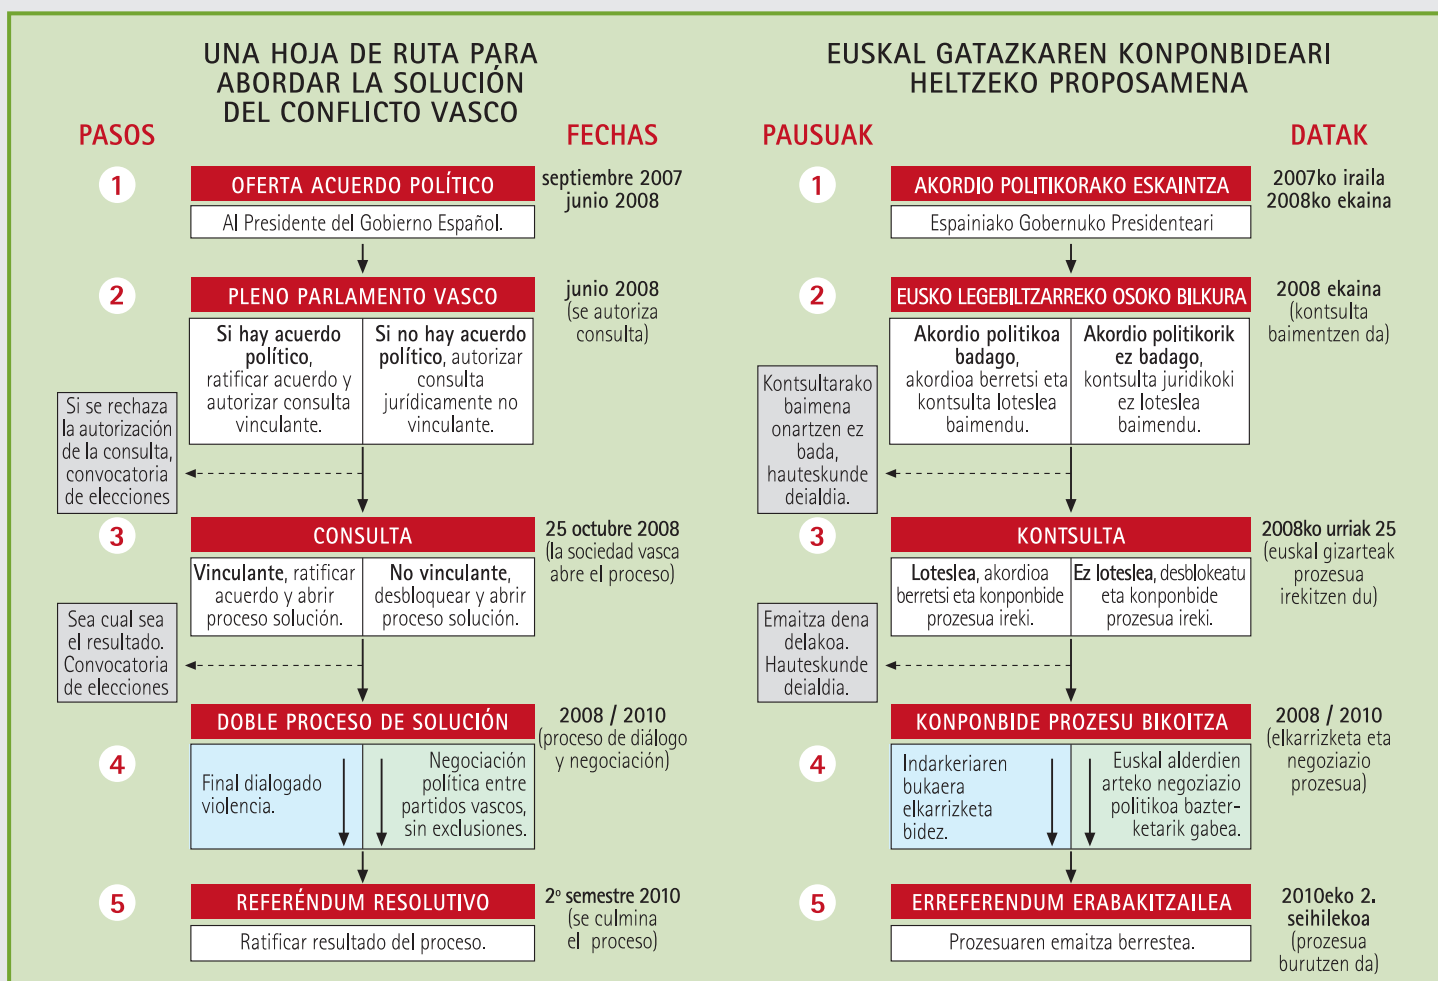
UNA HOJA DE RUTA PARA ABORDAR LA SOLUCIÓN DEL CONFLICTO VASCO

PASOS

FECHAS

1

OFERTA ACUERDO POLÍTICO

Al Presidente del Gobierno Español.

septiembre 2007
junio 2008

2

PLENO PARLAMENTO VASCO

junio 2008
(se autoriza consulta)

Si hay acuerdo político, ratificar acuerdo y autorizar consulta vinculante.

Si no hay acuerdo político, autorizar consulta jurídicamente no vinculante.

Si se rechaza la autorización de la consulta, convocatoria de elecciones

3

CONSULTA

25 octubre 2008
(la sociedad vasca abre el proceso)

Vinculante, ratificar acuerdo y abrir proceso solución.

No vinculante, desbloquear y abrir proceso solución.

Sea cual sea el resultado. Convocatoria de elecciones

4

DOBLE PROCESO DE SOLUCIÓN

2008 / 2010
(proceso de diálogo y negociación)

Final dialogado violencia.

Negociación política entre partidos vascos, sin exclusiones.

5

REFERÉNDUM RESOLUTIVO

Ratificar resultado del proceso.

2º semestre 2010
(se culmina el proceso)

EUSKAL GATAZKAREN KONPONBIDEARI HELTZEKO PROPOSAMENA

PAUSUAK

DATAK

1

AKORDIO POLITIKORAKO ESKAINTZA

Espainiako Gobernuko Presidenteari

2007ko iraila
2008ko ekaina

2

EUSKO LEGEBILTZARREKO OSOKO BILKURA

2008 ekaina
(kontsulta baimentzen da)

Akordio politikoa badago, akordioa berretsi eta kontsulta loteslea baimendu.

Akordio politikorik ez badago, kontsulta juridikoki ez loteslea baimendu.

Kontsultarako baimena onartzen ez bada, hauteskunde deialdia.

3

KONTSULTA

2008ko urriak 25
(euskal gizarteak prozesua irekitzen du)

Loteslea, akordioa berretsi eta konponbide prozesua ireki.

Ez loteslea, desblokeatu eta konponbide prozesua ireki.

Emaitza dena delakoa. Hauteskunde deialdia.

4

KONPONBIDE PROZESU BIKOITZA

2008 / 2010
(elkarrizketa eta negoziazio prozesua)

Indarkeriaren bukaera elkarrizketa bidez.

Euskal alderdien arteko negoziazio politikoa baztertetarik gabea.

5

ERREFERENDUM ERABAKITZAILEA

Prozesuaren emaitza berrestea.

2010eko 2. seihilekoa
(prozesua burutzen da)